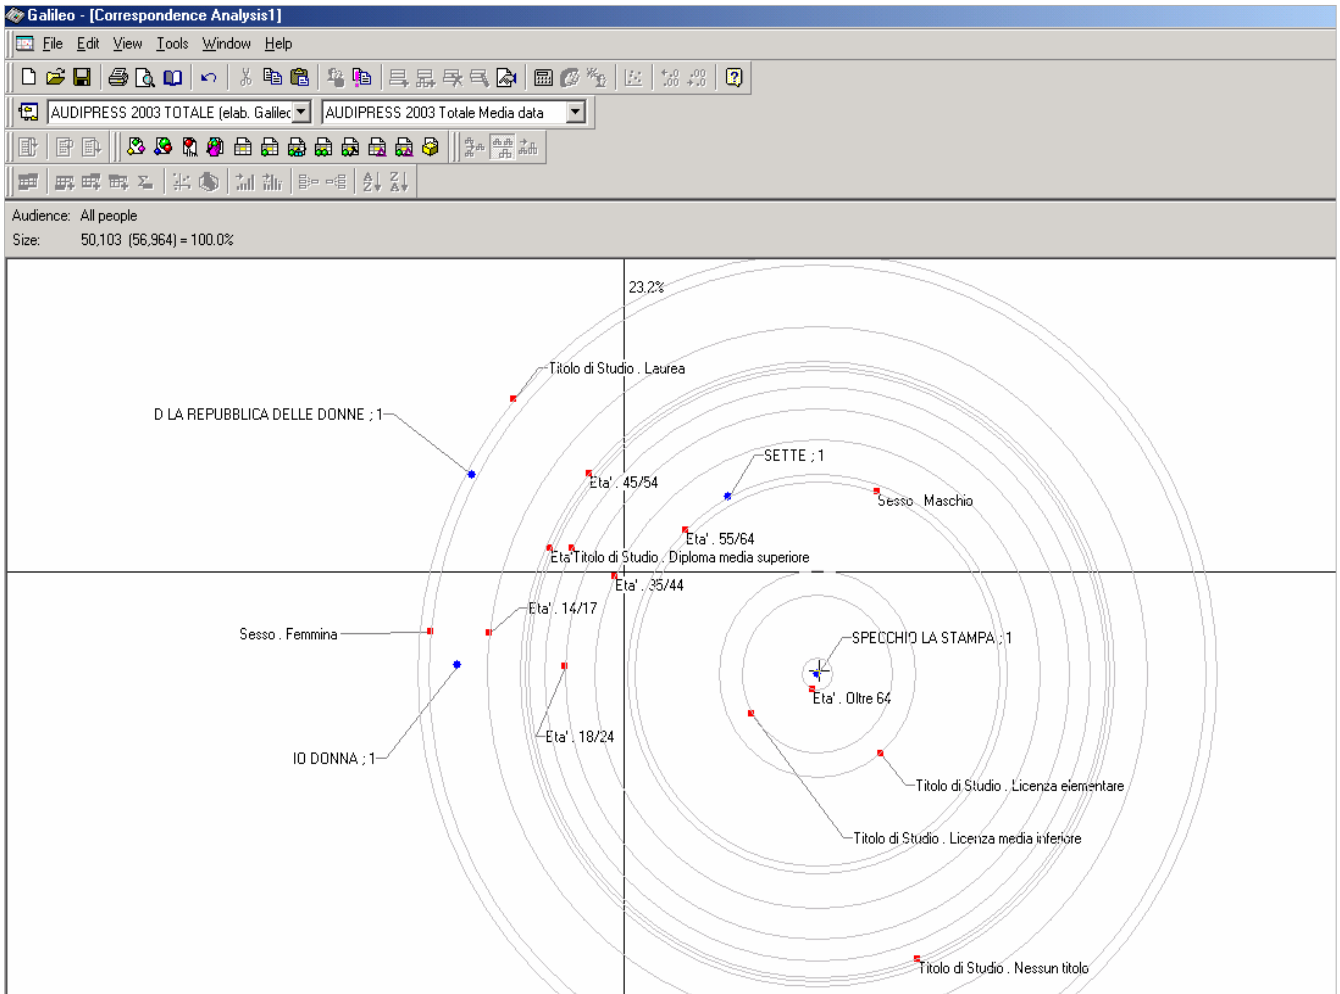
Galileo - [Correspondence Analysis1]

File Edit View Tools Window Help

AUDIPRESS 2003 TOTALE (elab. Galileo) AUDIPRESS 2003 Totale Media data

Audience: All people
Size: 50,103 (56,964) = 100.0%

23,2%

Titolo di Studio . Laurea

D LA REPUBBLICA DELLE DONNE ; 1

SETTE ; 1

Eta' . 45/54

Sesso . Maschio

Eta' . 55/64

Eta' Titolo di Studio . Diploma media superiore

Eta' . 35/44

Eta' . 14/17

Sesso . Femmina

SPECCHIO LA STAMPA ; 1

Eta' . Oltre 64

Eta' . 18/24

IO DONNA ; 1

Titolo di Studio . Licenza elementare

Titolo di Studio . Licenza media inferiore

Titolo di Studio . Nessun titolo